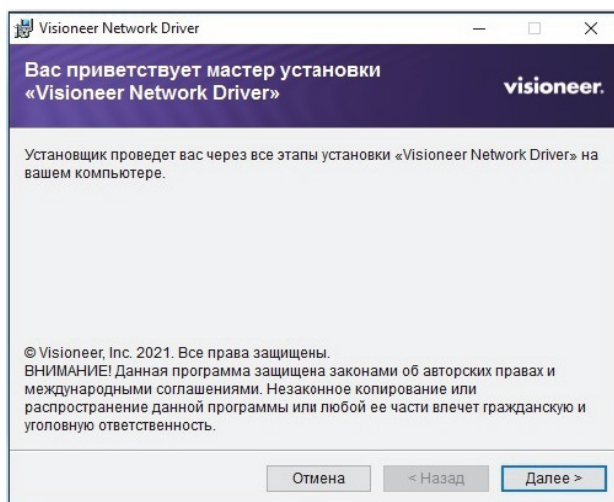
Visioneer Network Driver

Вас приветствует мастер установки «Visioneer Network Driver»

visioneer.

Установщик проведет вас через все этапы установки «Visioneer Network Driver» на вашем компьютере.

© Visioneer, Inc. 2021. Все права защищены.
ВНИМАНИЕ! Данная программа защищена законами об авторских правах и международными соглашениями. Незаконное копирование или распространение данной программы или любой ее части влечет гражданскую и уголовную ответственность.

Отмена

< Назад

Далее >